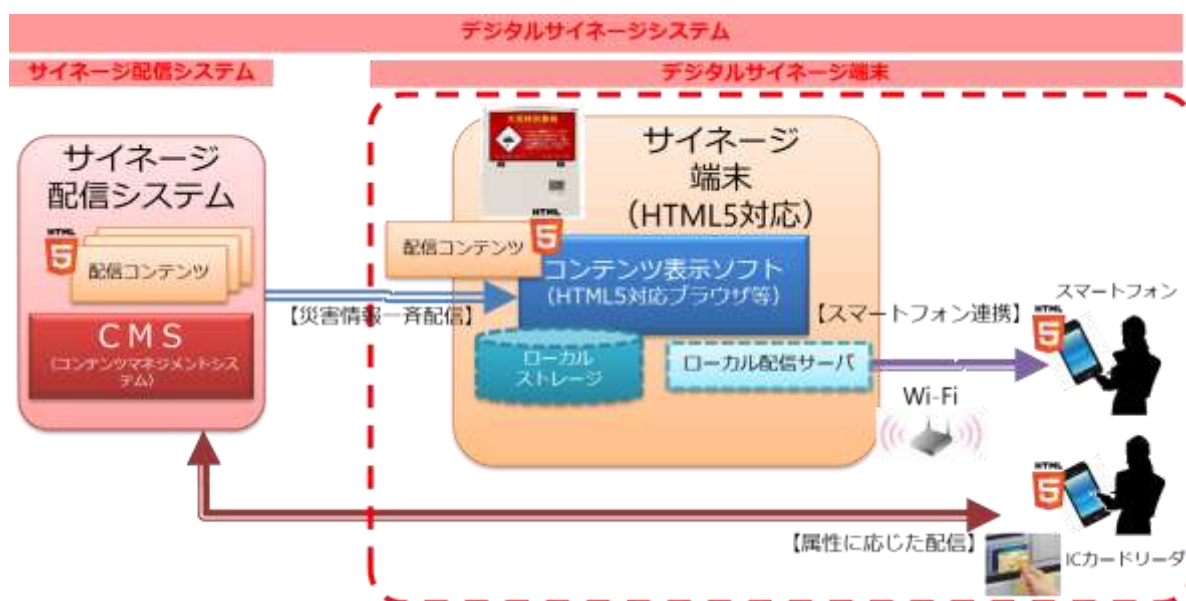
デジタルサイネージシステム

サイネージ配信システム

デジタルサイネージ端末

サイネージ配信システム

HTML 5

配信コンテンツ

CMS
(コンテンツマネジメントシステム)

【災害情報一斉配信】

サイネージ端末(HTML5対応)

HTML 5

配信コンテンツ

HTML 5

コンテンツ表示ソフト
(HTML5対応ブラウザ等)

ローカルストレージ

ローカル配信サーバ

【スマートフォン連携】

HTML 5

スマートフォン

Wi-Fi

HTML 5

【属性に応じた配信】

ICカードリーダ